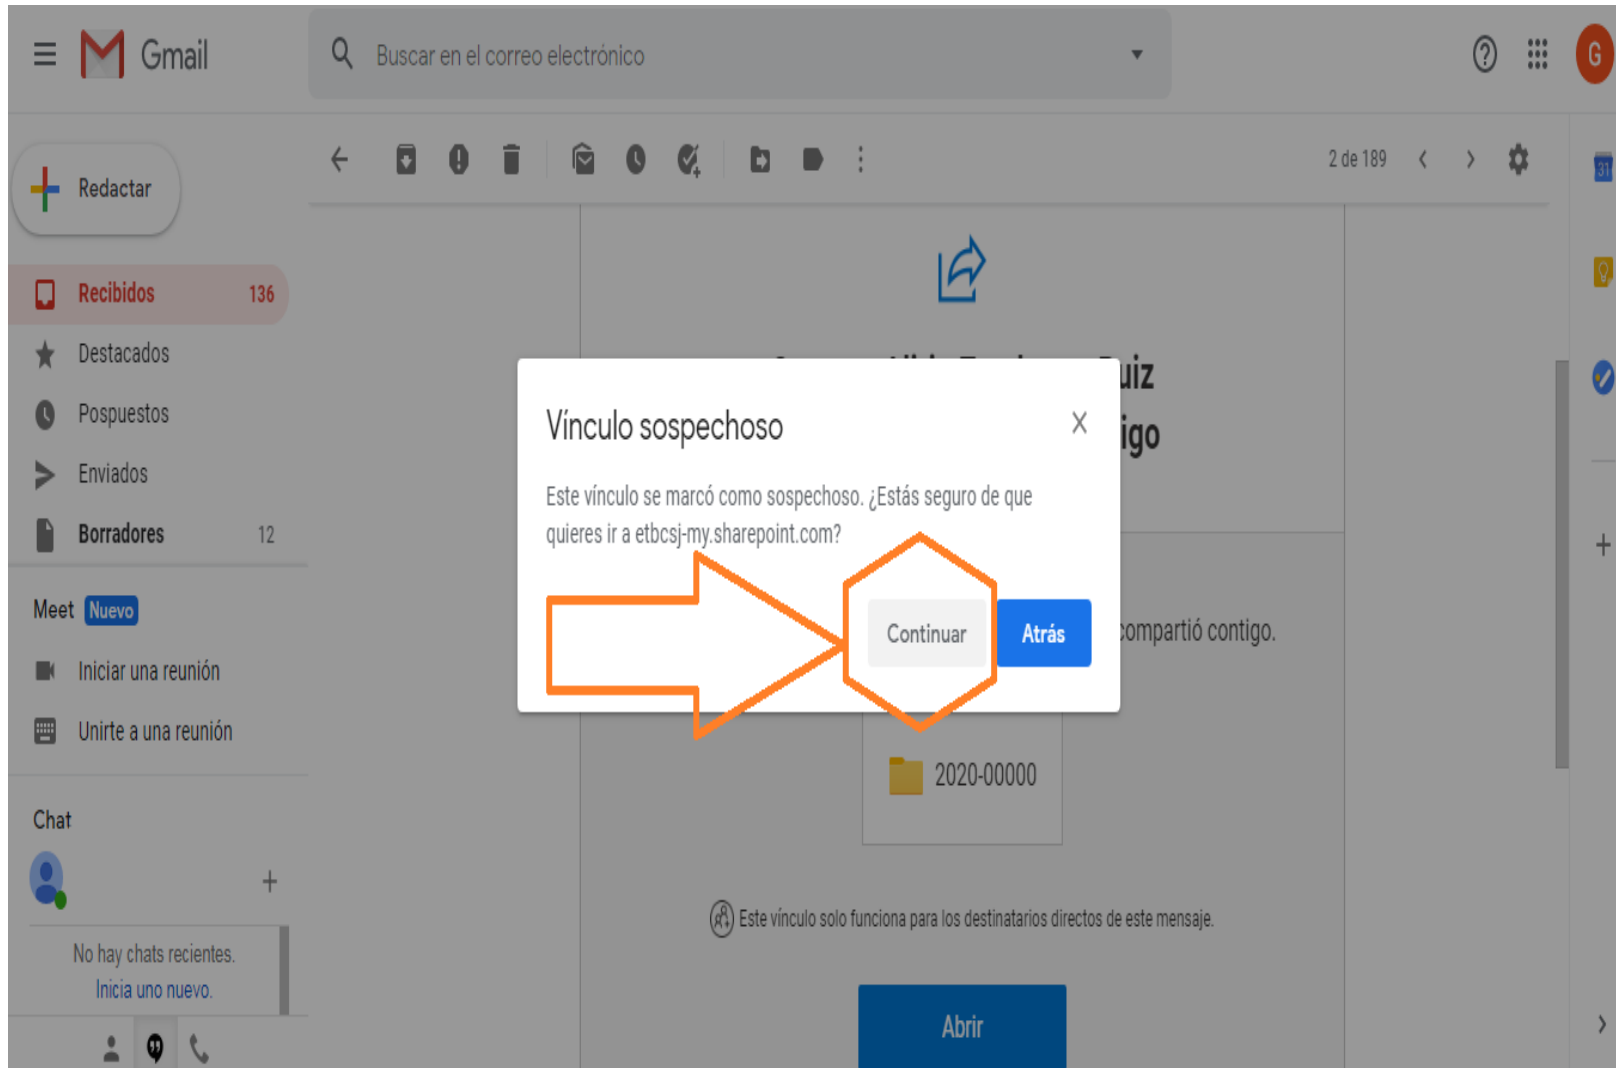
Gmail

Buscar en el correo electrónico

G

Redactar

Recibidos 136

Destacados

Pospuestos

Enviados

Borradores 12

Meet Nuevo

Iniciar una reunión

Unirte a una reunión

Chat

No hay chats recientes.
Inicia uno nuevo.

2 de 189

31

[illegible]uiz
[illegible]igo

Vínculo sospechoso

X

Este vínculo se marcó como sospechoso. ¿Estás seguro de que quieres ir a etbcsj-my.sharepoint.com?

Continuar

Atrás

compartió contigo.

2020-00000

Este vínculo solo funciona para los destinatarios directos de este mensaje.

Abrir